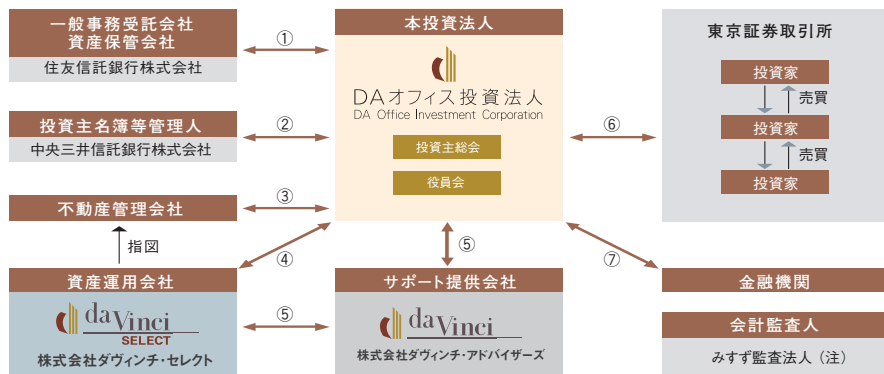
一般事務受託会社
資産保管会社
住友信託銀行株式会社

①

本投資法人

DAオフィス投資法人
DA Office Investment Corporation

投資主総会

役員会

⑥

東京証券取引所

投資家
売買
投資家
売買
投資家

投資主名簿等管理人
中央三井信託銀行株式会社

②

不動産管理会社

③

指図

資産運用会社

④

⑤

da Vinci
SELECT
株式会社ダヴィンチ・セレクト

⑤

サポート提供会社

da Vinci
株式会社ダヴィンチ・アドバイザーズ

⑦

金融機関

会計監査人
みすず監査法人（注）